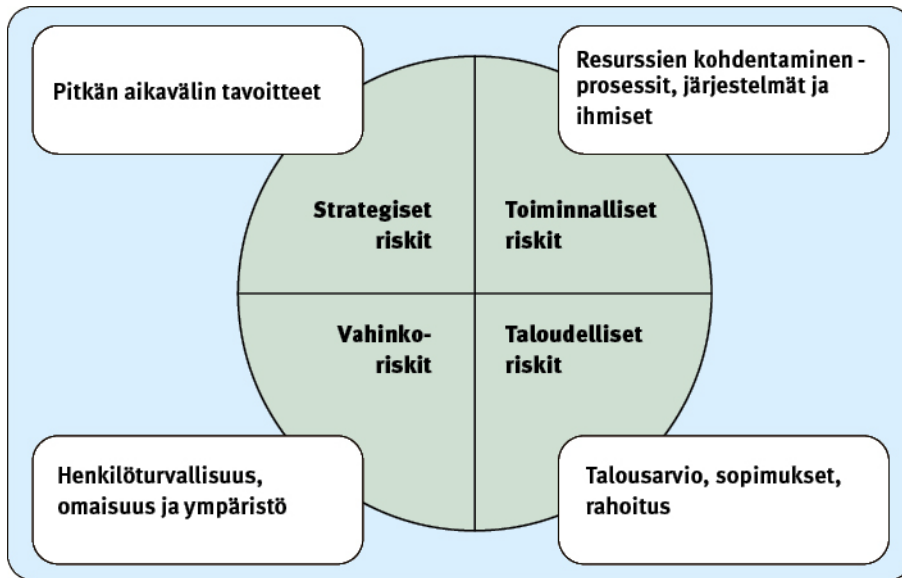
Pitkän aikavälin tavoitteet

Resurssien kohdentaminen - prosessit, järjestelmät ja ihmiset

Strategiset riskit

Toiminnalliset riskit

Vahinkoriskit

Taloudelliset riskit

Henkilöturvallisuus, omaisuus ja ympäristö

Talousarvio, sopimukset, rahoitus